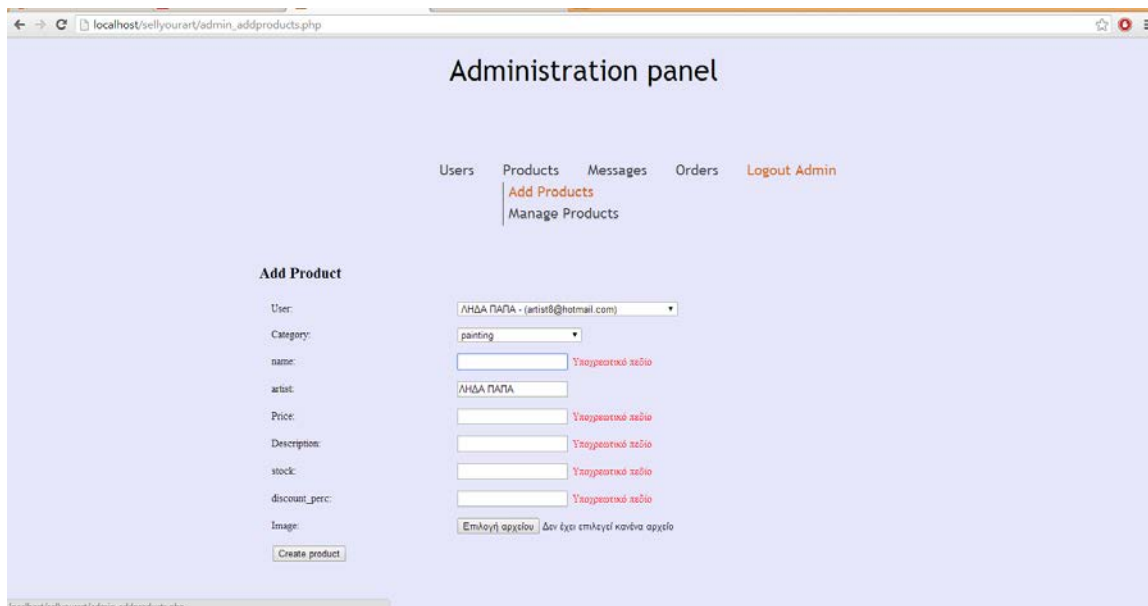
localhost/sellyourart/admin_addproducts.php

Administration panel

Users Products Messages Orders Logout Admin

Add Products
Manage Products

Add Product

User: ΛΗΔΑ ΠΑΠΑ - (artist8@hotmail.com)

Category: painting

name: Υποχρεωτικό πεδίο

artist: ΛΗΔΑ ΠΑΠΑ

Price: Υποχρεωτικό πεδίο

Description: Υποχρεωτικό πεδίο

stock: Υποχρεωτικό πεδίο

discount_perc: Υποχρεωτικό πεδίο

Image: Επιλογή αρχείου Δεν έχει επιλεγεί κανένα αρχείο

Create product

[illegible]